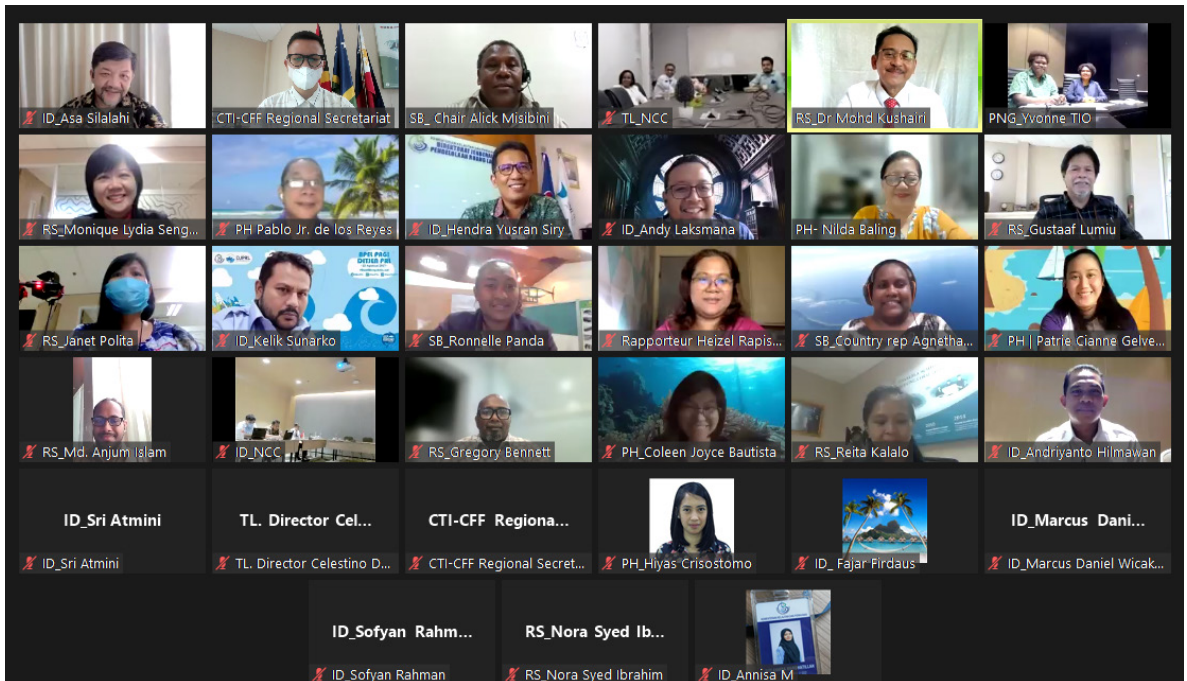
ID_Asa Silalahi
CTI-CFF Regional Secretariat
SB_ Chair Alick Misibini
TL_NCC
RS_Dr Mohd Kushairi
PNG_Yvonne TIO

RS_Monique Lydia Seng...
PH Pablo Jr. de los Reyes
ID_Hendra Yusran Siry
ID_Andy Laksmana
PH- Nilda Baling
RS_Gustaaf Lumiu

RS_Janet Polita
ID_Kelik Sunarko
SB_Ronnelle Panda
Rapporteur Heizel Rapis...
SB_Country rep Agnetha...
PH | Patric Cianne Gelve...

RS_Md. Anjum Islam
ID_NCC
RS_Gregory Bennett
PH_Coleen Joyce Bautista
RS_Reita Kalalo
ID_Andriyanto Hilmawan

ID_Sri Atmini
ID_Sri Atmini
TL. Director Cel...
TL. Director Celestino D...
CTI-CFF Regiona...
CTI-CFF Regional Secret...
PH_Hiyas Crisostomo
ID_ Fajar Firdaus
ID_Marcus Dani...
ID_Marcus Daniel Wicak...

ID_Sofyan Rahm...
ID_Sofyan Rahman
RS_Nora Syed Ib...
RS_Nora Syed Ibrahim
ID_Annisa M